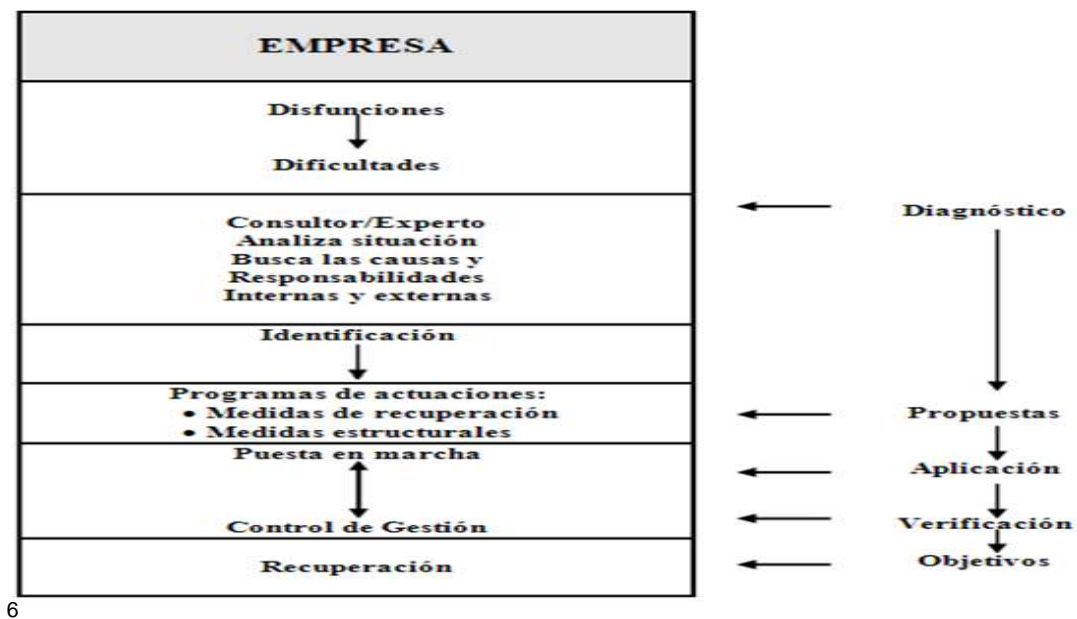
EMPRESA

Disfunciones

Dificultades

Consultor/Experto
Analiza situación
Busca las causas y
Responsabilidades
Internas y externas

Diagnóstico

Identificación

Programas de actuaciones:
• Medidas de recuperación
• Medidas estructurales

Propuestas

Puesta en marcha

Aplicación

Control de Gestión

Verificación

Recuperación

Objetivos

6